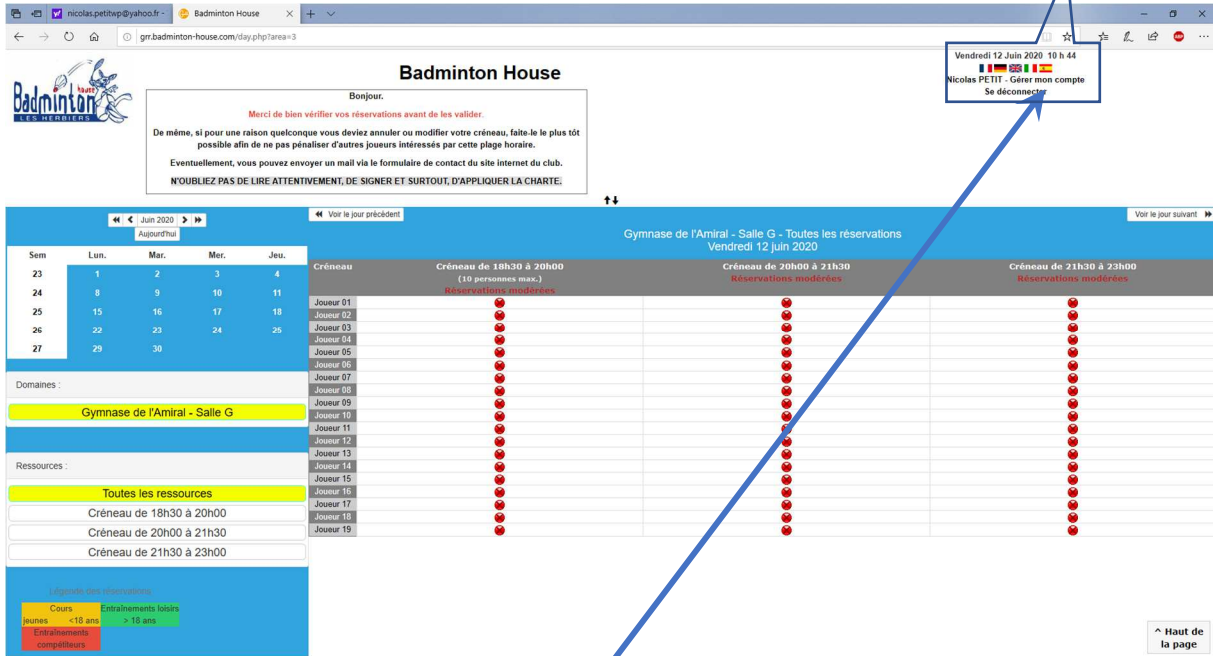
nicolas.petitwp@yahoo.fr - Badminton House

grr.badminton-house.com/day.php?area=3

Badminton house LES HERBIERS

Badminton House

Bonjour.

Merci de bien vérifier vos réservations avant de les valider.

De même, si pour une raison quelconque vous deviez annuler ou modifier votre créneau, faite-le le plus tôt possible afin de ne pas pénaliser d'autres joueurs intéressés par cette plage horaire.

Eventuellement, vous pouvez envoyer un mail via le formulaire de contact du site internet du club.

N'OUBLIEZ PAS DE LIRE ATTENTIVEMENT, DE SIGNER ET SURTOUT, D'APPLIQUER LA CHARTE.

Vendredi 12 Juin 2020 10 h 44
Nicolas PETIT - Gérer mon compte
Se déconnecter

Juin 2020
Aujourd'hui

| Sem | Lun. | Mar. | Mer. | Jeu. |
|---|---|---|---|---|
| 23 | 1 | 2 | 3 | 4 |
| 24 | 8 | 9 | 10 | 11 |
| 25 | 15 | 16 | 17 | 18 |
| 26 | 22 | 23 | 24 | 25 |
| 27 | 29 | 30 | | |

Domaines :

Gymnase de l'Amiral - Salle G

Ressources :

Toutes les ressources
Créneau de 18h30 à 20h00
Créneau de 20h00 à 21h30
Créneau de 21h30 à 23h00

Légende des réservations
Cours jeunes <18 ans
Entraînements loisirs > 18 ans
Entraînements compétiteurs

Voir le jour précédent
Voir le jour suivant

Gymnase de l'Amiral - Salle G - Toutes les réservations
Vendredi 12 juin 2020

| Créneau | Créneau de 18h30 à 20h00 (10 personnes max.) Réservations modérées | Créneau de 20h00 à 21h30 Réservations modérées | Créneau de 21h30 à 23h00 Réservations modérées |
|---|---|---|---|
| Joueur 01 | | | |
| Joueur 02 | | | |
| Joueur 03 | | | |
| Joueur 04 | | | |
| Joueur 05 | | | |
| Joueur 06 | | | |
| Joueur 07 | | | |
| Joueur 08 | | | |
| Joueur 09 | | | |
| Joueur 10 | | | |
| Joueur 11 | | | |
| Joueur 12 | | | |
| Joueur 13 | | | |
| Joueur 14 | | | |
| Joueur 15 | | | |
| Joueur 16 | | | |
| Joueur 17 | | | |
| Joueur 18 | | | |
| Joueur 19 | | | |

^ Haut de la page